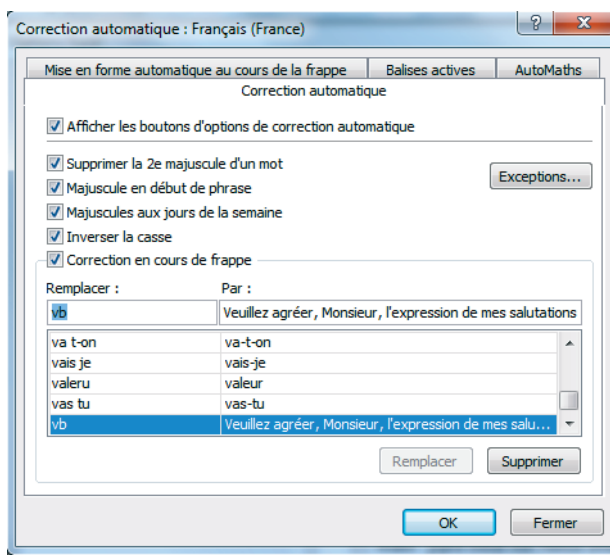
Correction automatique : Français (France)

?

Mise en forme automatique au cours de la frappe | Balises actives | AutoMaths

Correction automatique

Afficher les boutons d'options de correction automatique

Supprimer la 2e majuscule d'un mot

Majuscule en début de phrase

Majuscules aux jours de la semaine

Inverser la casse

Exceptions...

Correction en cours de frappe

Remplacer :

Par :

vb

Veuillez agréer, Monsieur, l'expression de mes salutations

| | |
|---|---|
| va t-on | va-t-on |
| vais je | vais-je |
| valeru | valeur |
| vas tu | vas-tu |
| vb | Veuillez agréer, Monsieur, l'expression de mes salu... |

Remplacer

Supprimer

OK

Fermer